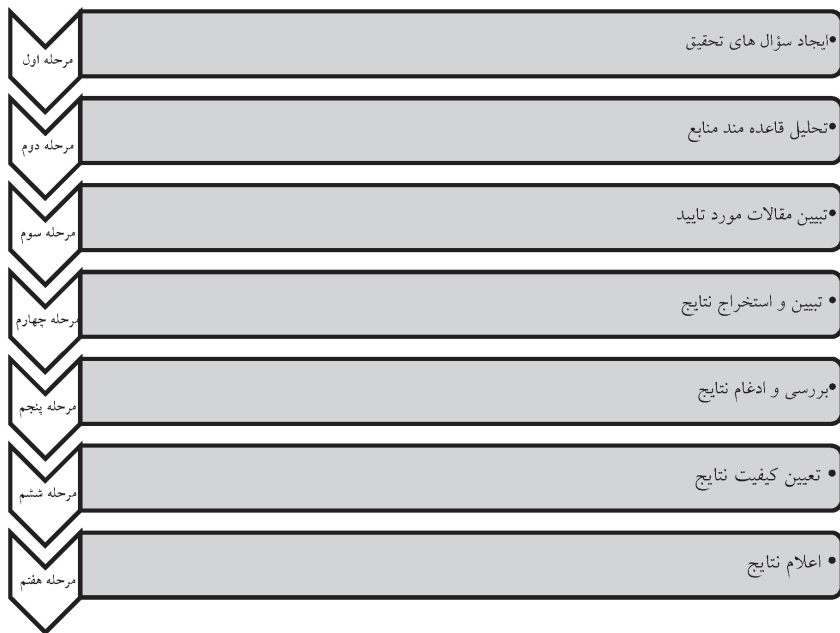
مرحله اول
•ایجاد سؤال های تحقیق

مرحله دوم
•تحلیل قاعده مند منابع

مرحله سوم
•تبیین مقالات مورد تایید

مرحله چهارم
• تبیین و استخراج نتایج

مرحله پنجم
•بررسی و ادغام نتایج

مرحله ششم
• تعیین کیفیت نتایج

مرحله هفتم
• اعلام نتایج